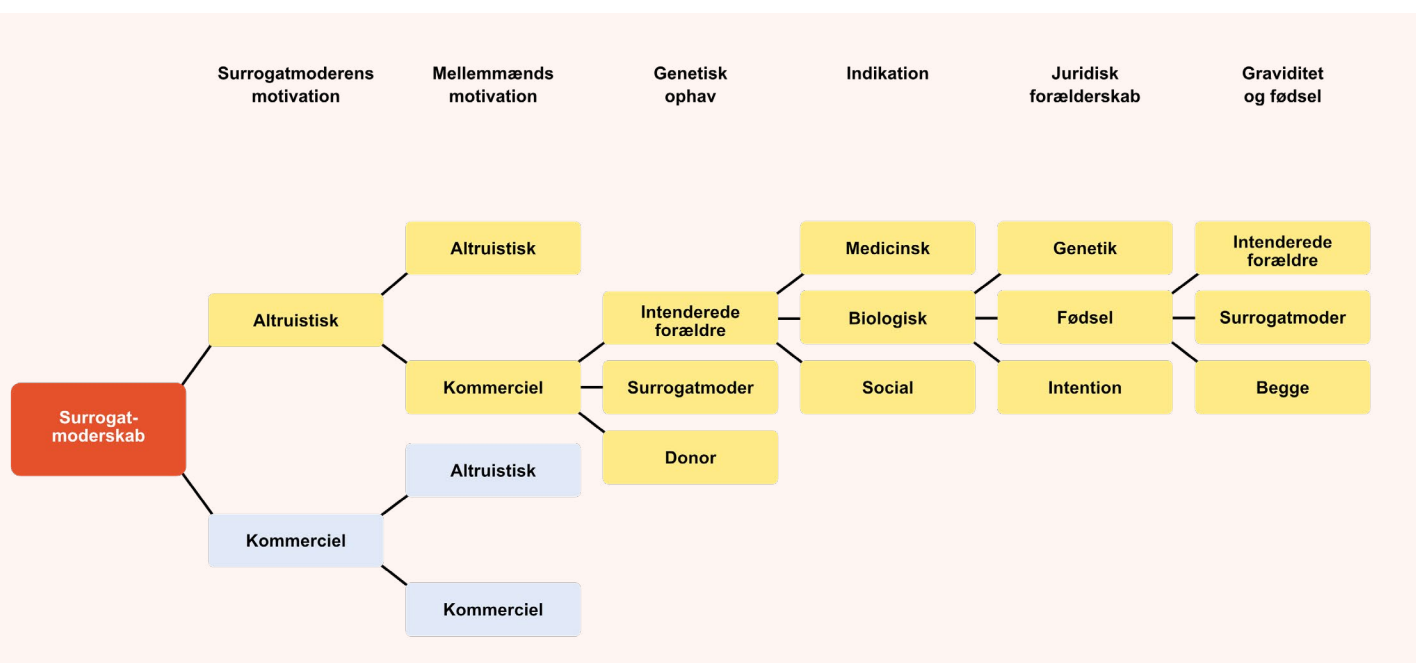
Surrogatmoderens motivation

Mellemmænds motivation

Genetisk ophav

Indikation

Juridisk forælderskab

Graviditet og fødsel

Surrogatmoderskab

Altruistisk

Kommerciel

Altruistisk

Kommerciel

Altruistisk

Kommerciel

Intenderede forældre

Surrogatmoder

Donor

Medicinsk

Biologisk

Social

Genetik

Fødsel

Intention

Intenderede forældre

Surrogatmoder

Begge